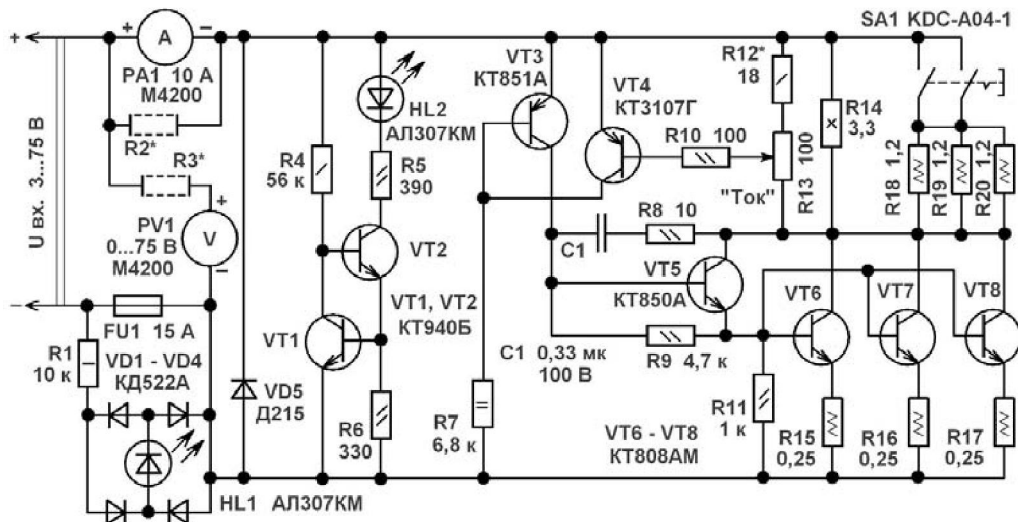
+
–
U вх. 3...75 В
PA1 10 A
M4200
A
R2*
R3*
PV1
0...75 В
M4200
V
FU1 15 A
R1
10 к
VD1 - VD4
КД522А
HL1 АЛ307КМ
VD5
Д215
R4
56 к
HL2
АЛ307КМ
R5
390
VT2
VT1
VT1, VT2
КТ940Б
R6
330
VT3
КТ851А
VT4
КТ3107Г
R10 100
R7
6,8 к
C1
R8 10
VT5
КТ850А
C1 0,33 мк
100 В
R9 4,7 к
R11
1 к
VT6 - VT8
КТ808АМ
R12*
18
R13 100
"Ток"
R14
3,3
SA1 KDC-A04-1
R18 1,2
R19 1,2
R20 1,2
VT6
VT7
VT8
R15
0,25
R16
0,25
R17
0,25